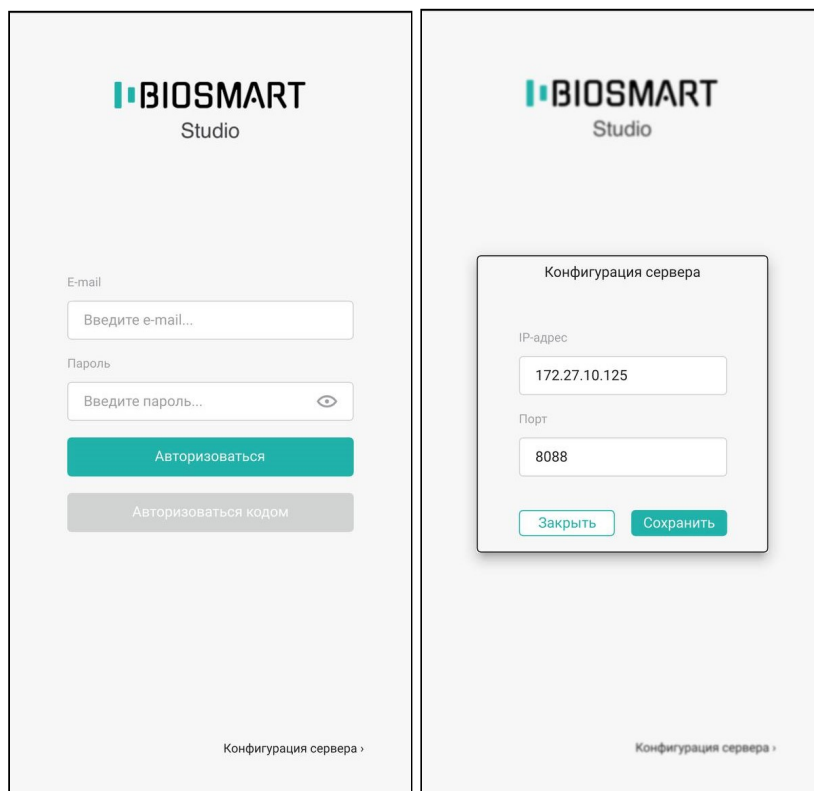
BIOSMART
Studio

E-mail
Введите e-mail...
Пароль
Введите пароль...
Авторизоваться
Авторизоваться кодом

Конфигурация сервера ›

BIOSMART
Studio

Конфигурация сервера
IP-адрес
172.27.10.125
Порт
8088
Закрыть
Сохранить

Конфигурация сервера ›